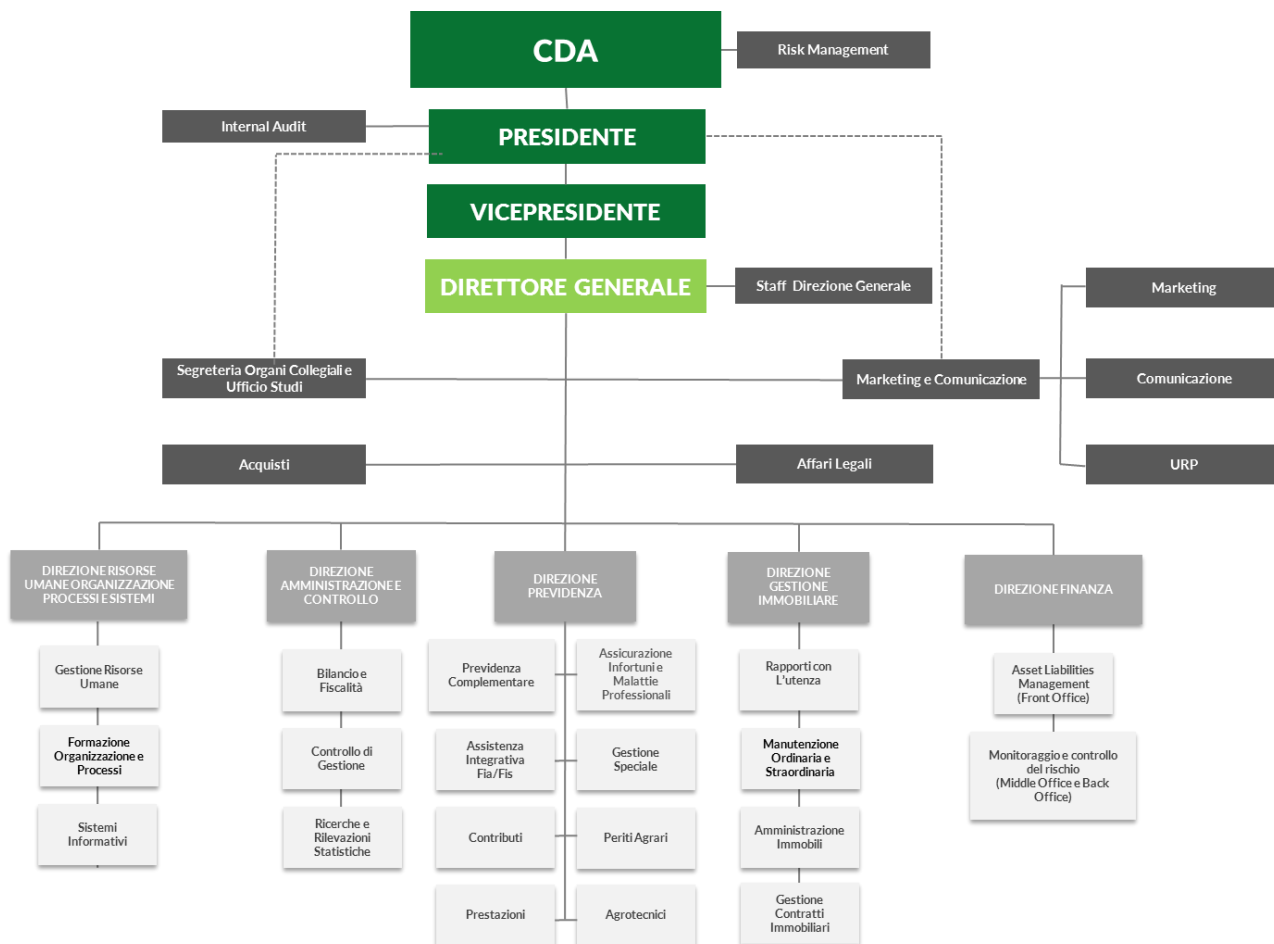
CDA

Risk Management

Internal Audit

PRESIDENTE

VICEPRESIDENTE

DIRETTORE GENERALE

Staff Direzione Generale

Marketing

Segreteria Organi Collegiali e Ufficio Studi

Marketing e Comunicazione

Comunicazione

Acquisti

Affari Legali

URP

DIREZIONE RISORSE UMANE ORGANIZZAZIONE PROCESSI E SISTEMI

Gestione Risorse Umane

Formazione Organizzazione e Processi

Sistemi Informativi

DIREZIONE AMMINISTRAZIONE E CONTROLLO

Bilancio e Fiscalità

Controllo di Gestione

Ricerche e Rilevazioni Statistiche

DIREZIONE PREVIDENZA

Previdenza Complementare

Assicurazione Infortuni e Malattie Professionali

Assistenza Integrativa Fia/Fis

Gestione Speciale

Contributi

Periti Agrari

Prestazioni

Agrotecnici

DIREZIONE GESTIONE IMMOBILIARE

Rapporti con L'utenza

Manutenzione Ordinaria e Straordinaria

Amministrazione Immobili

Gestione Contratti Immobiliari

DIREZIONE FINANZA

Asset Liabilities Management (Front Office)

Monitoraggio e controllo del rischio (Middle Office e Back Office)